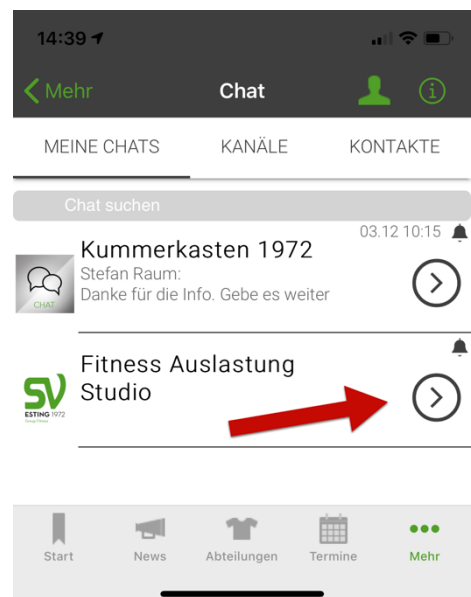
14:39

Mehr
Chat

MEINE CHATS
KANÄLE
KONTAKTE

Chat suchen

CHAT
Kummerkasten 1972
03.12 10:15
Stefan Raum:
Danke für die Info. Gebe es weiter

SV
ESTING 1972
Fitness Auslastung Studio

Start
News
Abteilungen
Termine
Mehr